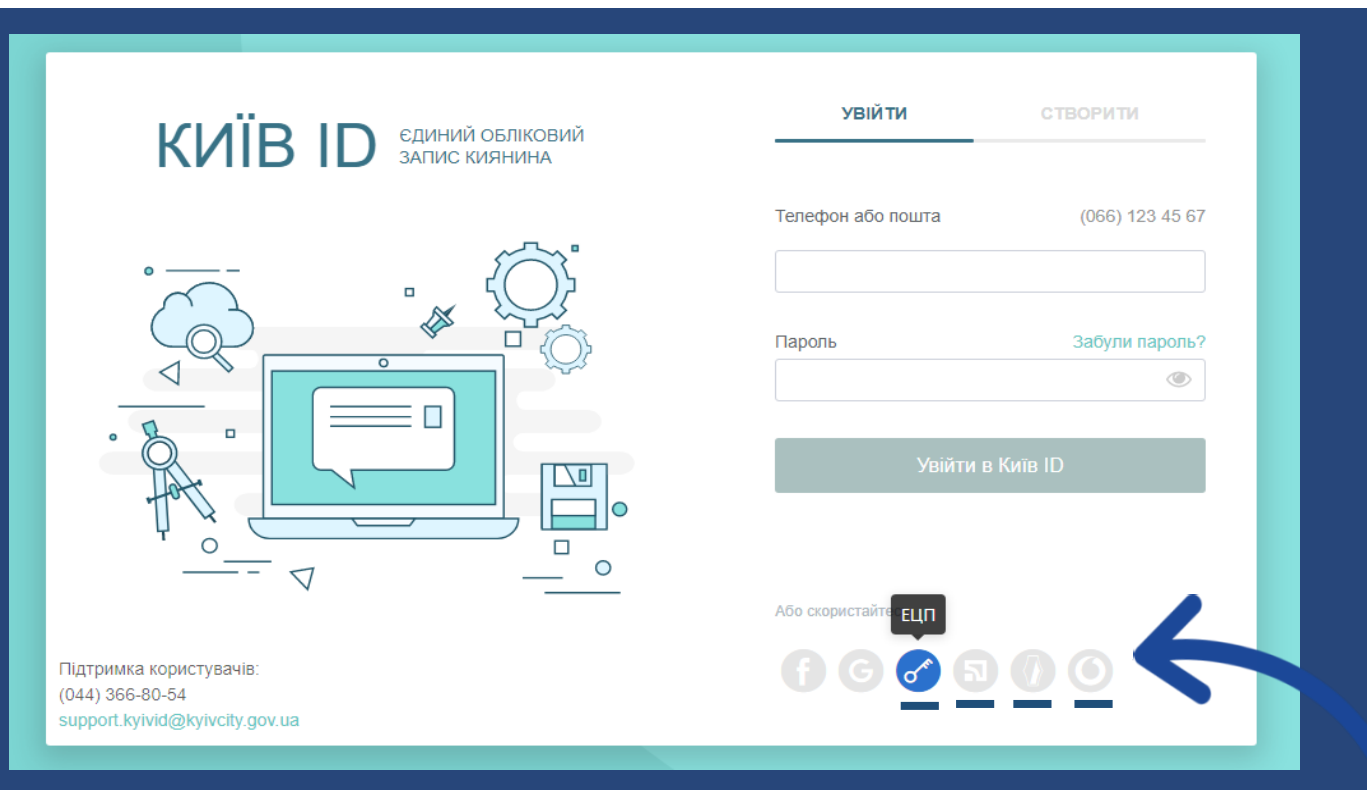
КИЇВ ID ЄДИНИЙ ОБЛІКОВИЙ ЗАПИС КИЯНИНА

УВІЙТИ СТВОРИТИ

Телефон або пошта (066) 123 45 67

Пароль Забули пароль?

Увійти в Київ ID

Або скористайте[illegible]

ЕЦП

Підтримка користувачів:
(044) 366-80-54
support.kyivid@kyivcity.gov.ua